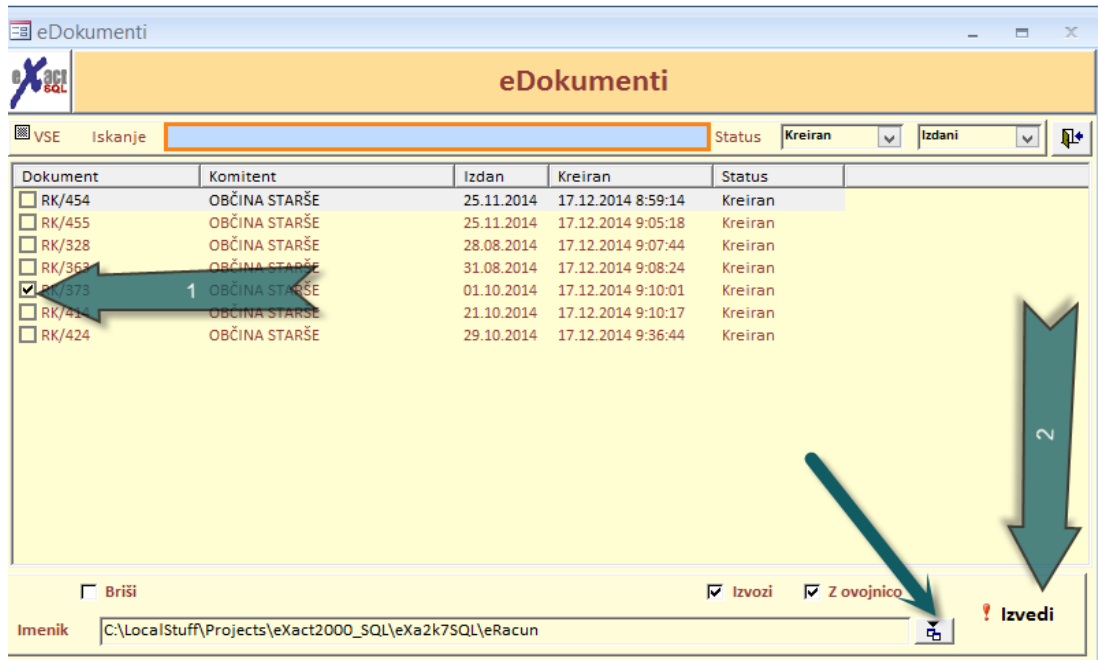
eDokumenti

eXact SQL

eDokumenti

VSE Iskanje Status Kreiran Izdani

| Dokument | Komitent | Izdan | Kreiran | Status |
|---|---|---|---|---|
| RK/454 | OBČINA STARŠE | 25.11.2014 | 17.12.2014 8:59:14 | Kreiran |
| RK/455 | OBČINA STARŠE | 25.11.2014 | 17.12.2014 9:05:18 | Kreiran |
| RK/328 | OBČINA STARŠE | 28.08.2014 | 17.12.2014 9:07:44 | Kreiran |
| RK/363 | OBČINA STARŠE | 31.08.2014 | 17.12.2014 9:08:24 | Kreiran |
| RK/373 | OBČINA STARŠE | 01.10.2014 | 17.12.2014 9:10:01 | Kreiran |
| RK/414 | OBČINA STARŠE | 21.10.2014 | 17.12.2014 9:10:17 | Kreiran |
| RK/424 | OBČINA STARŠE | 29.10.2014 | 17.12.2014 9:36:44 | Kreiran |

1

2

Briši Izvozi Z ovojnico

Imenik C:\LocalStuff\Projects\eXact2000_SQL\eXa2k7SQL\eRacun

Izvedi